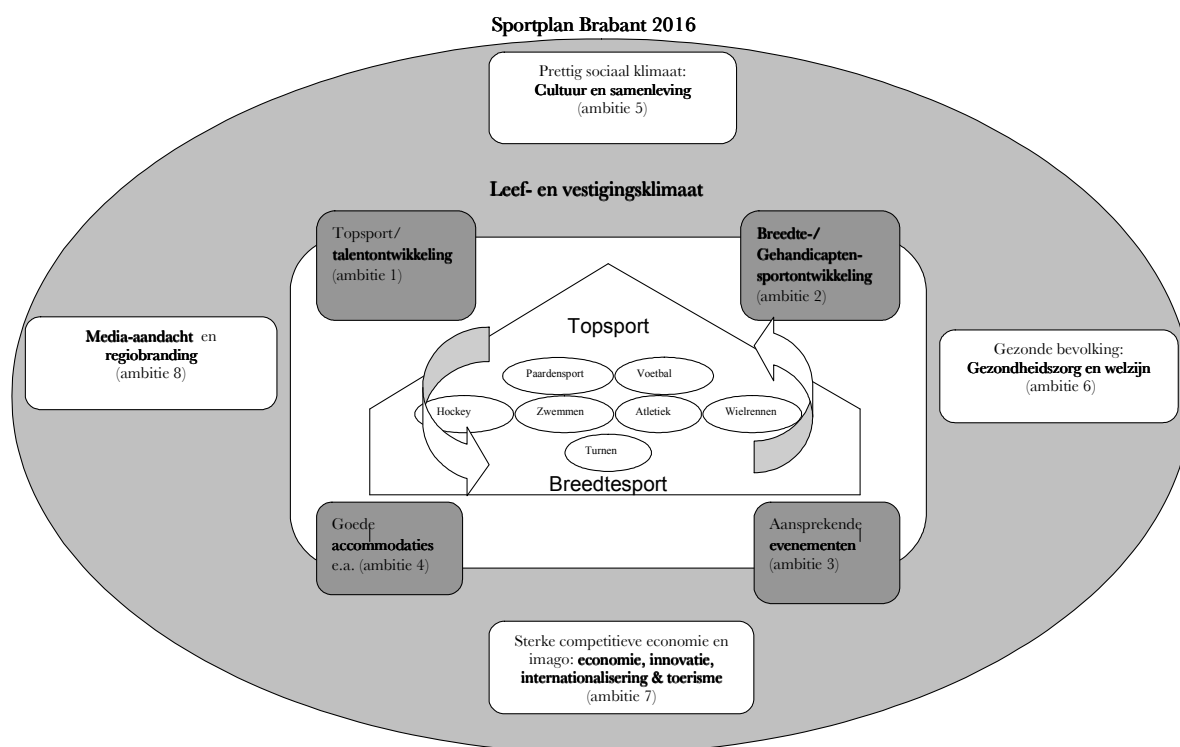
Sportplan Brabant 2016

Prettig sociaal klimaat:
**Cultuur en samenleving**
(ambitie 5)

Leef- en vestigingsklimaat

Topsport/
**talentontwikkeling**
(ambitie 1)

**Breedte-/ Gehandicapten-sportontwikkeling**
(ambitie 2)

**Media-aandacht** en **regiobranding**
(ambitie 8)

Topsport

Paardensport

Voetbal

Hockey

Zwemmen

Atletiek

Wielrennen

Turnen

Breedtesport

Gezonde bevolking:
**Gezondheidszorg en welzijn**
(ambitie 6)

Goede
**accommodaties**
e.a. (ambitie 4)

Aansprekende
**evenementen**
(ambitie 3)

Sterke competitieve economie en imago: **economie, innovatie, internationalisering & toerisme**
(ambitie 7)